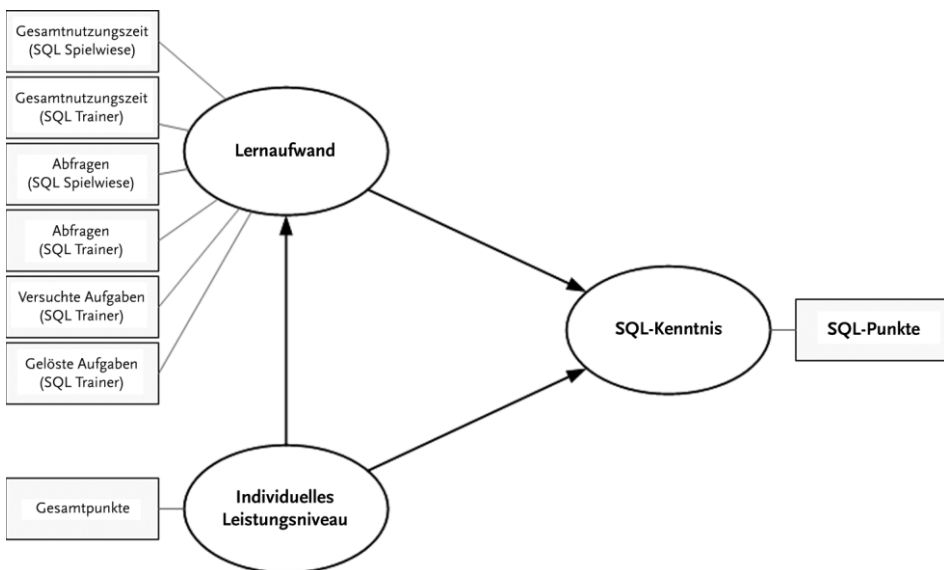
Gesamtnutzungszeit (SQL Spielwiese)

Gesamtnutzungszeit (SQL Trainer)

Abfragen (SQL Spielwiese)

Abfragen (SQL Trainer)

Versuchte Aufgaben (SQL Trainer)

Gelöste Aufgaben (SQL Trainer)

Lernaufwand

SQL-Kenntnis

SQL-Punkte

Gesamtpunkte

Individuelles Leistungsniveau